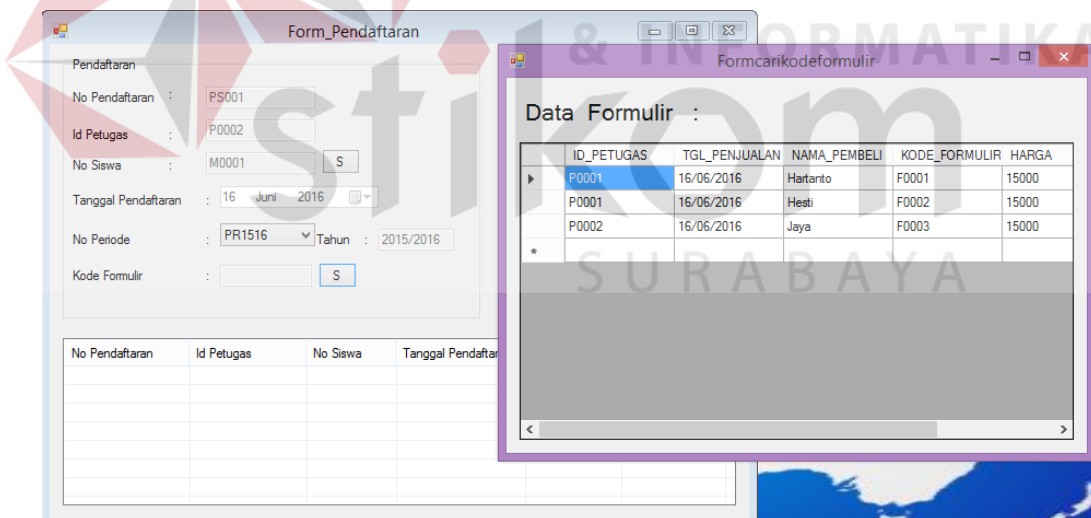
Form_Pendaftaran

Pendaftaran

No Pendaftaran : PS001

Id Petugas : P0002

No Siswa : M0001 S

Tanggal Pendaftaran : 16 Juni 2016

No Periode : PR1516 Tahun : 2015/2016

Kode Formulir : S

| No Pendaftaran | Id Petugas | No Siswa | Tanggal Pendaftar |
|---|---|---|---|

& INFORMATIKA

stikom

SURABAYA

Formcarikodeformulir

Data Formulir :

| | ID_PETUGAS | TGL_PENJUALAN | NAMA_PEMBELI | KODE_FORMULIR | HARGA |
|---|---|---|---|---|---|
| ▸ | P0001 | 16/06/2016 | Hartanto | F0001 | 15000 |
| | P0001 | 16/06/2016 | Hesti | F0002 | 15000 |
| | P0002 | 16/06/2016 | Jaya | F0003 | 15000 |
| * | | | | | |